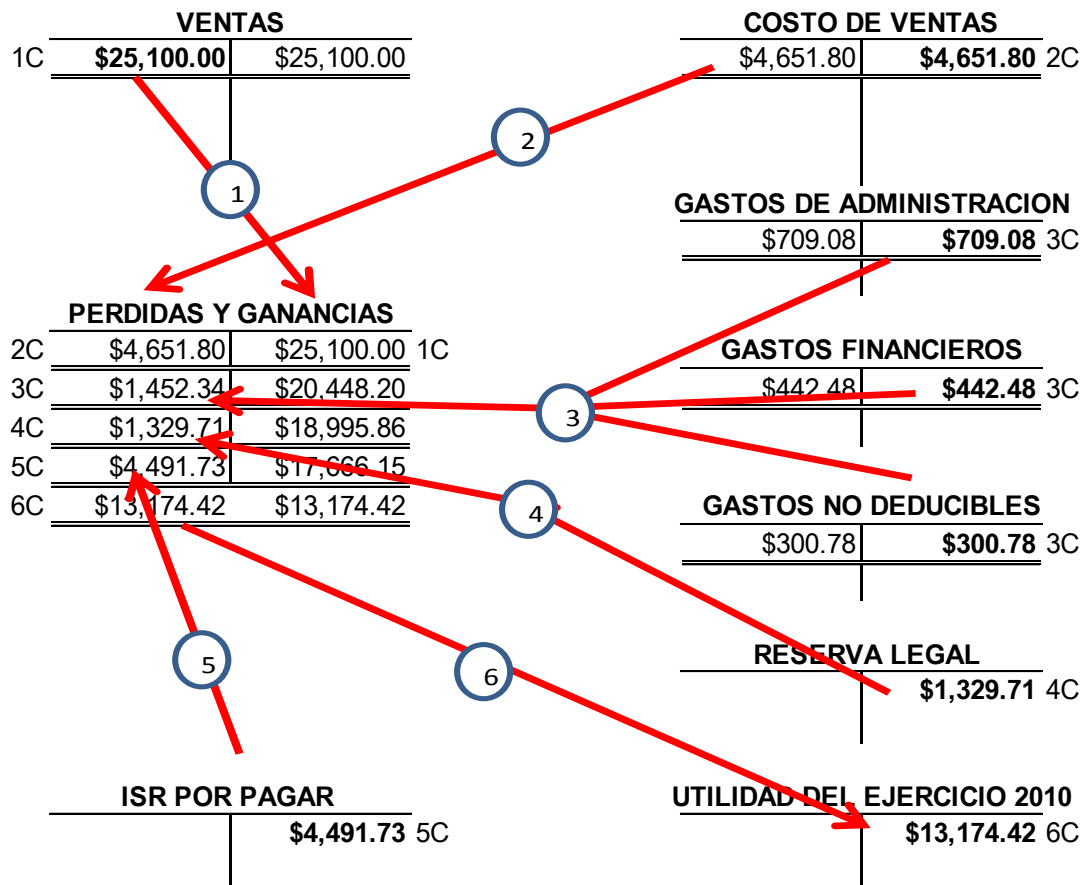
VENTAS

1C $25,100.00 $25,100.00

COSTO DE VENTAS

$4,651.80 $4,651.80 2C

2

1

GASTOS DE ADMINISTRACION

$709.08 $709.08 3C

PERDIDAS Y GANANCIAS

| | | | |
|---|---|---|---|
| 2C | $4,651.80 | $25,100.00 | 1C |
| 3C | $1,452.34 | $20,448.20 | |
| 4C | $1,329.71 | $18,995.86 | |
| 5C | $4,491.73 | $17,666.15 | |
| 6C | $13,174.42 | $13,174.42 | |

GASTOS FINANCIEROS

$442.48 $442.48 3C

3

4

GASTOS NO DEDUCIBLES

$300.78 $300.78 3C

5

6

RESERVA LEGAL

$1,329.71 4C

ISR POR PAGAR

$4,491.73 5C

UTILIDAD DEL EJERCICIO 2010

$13,174.42 6C